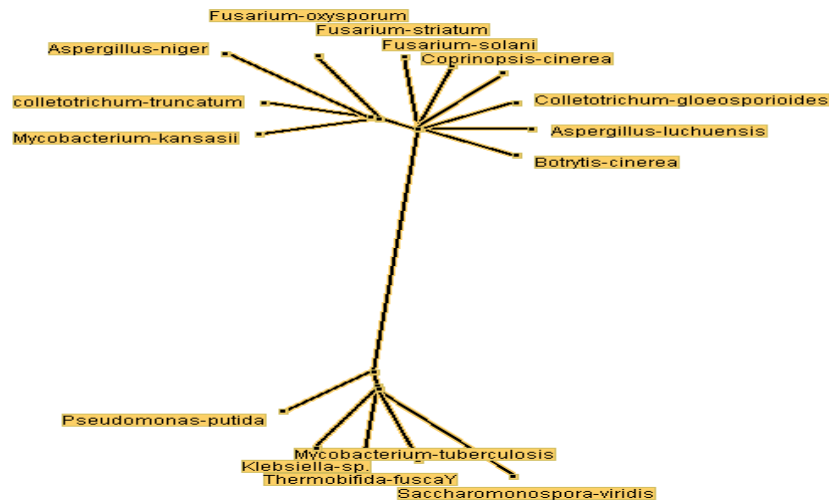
Fusarium-oxysporum
Fusarium-striatum
Aspergillus-niger
Fusarium-solani
Coprinopsis-cinerea
colletotrichum-truncatum
Colletotrichum-gloeosporioides
Mycobacterium-kansasii
Aspergillus-luchuensis
Botrytis-cinerea
Pseudomonas-putida
Mycobacterium-tuberculosis
Klebsiella-sp.
Thermobifida-fuscaY
Saccharomonospora-viridis